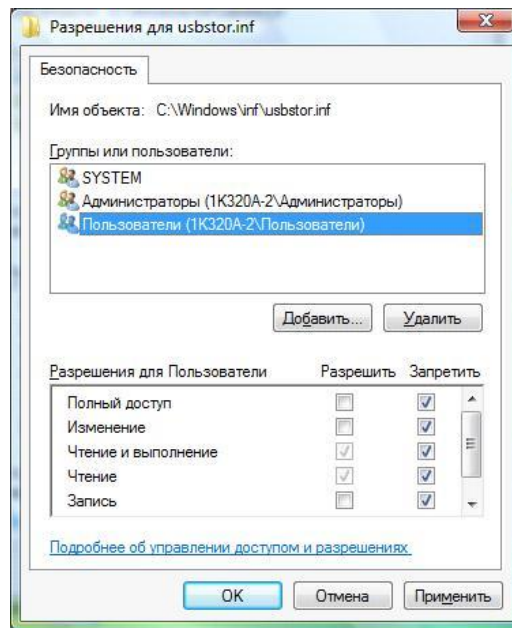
Разрешения для usbstor.inf

Безопасность

Имя объекта: C:\Windows\inf\usbstor.inf

Группы или пользователи:

SYSTEM
Администраторы (1K320A-2\Администраторы)
Пользователи (1K320A-2\Пользователи)

Добавить... Удалить

| Разрешения для Пользователи | Разрешить | Запретить |
|---|---|---|
| Полный доступ | | ✓ |
| Изменение | | ✓ |
| Чтение и выполнение | ✓ | ✓ |
| Чтение | ✓ | ✓ |
| Запись | | ✓ |

Подробнее об управлении доступом и разрешениях

OK Отмена Применить